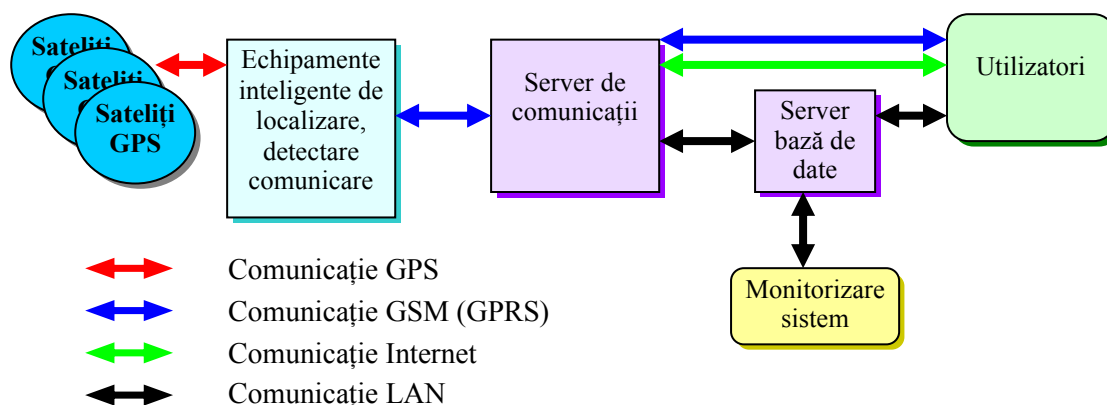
Sateliți G

Sateliți G

Sateliți GPS

Echipamente inteligente de localizare, detectare comunicare

Server de comunicații

Server bază de date

Utilizatori

Monitorizare sistem

Comunicație GPS

Comunicație GSM (GPRS)

Comunicație Internet

Comunicație LAN